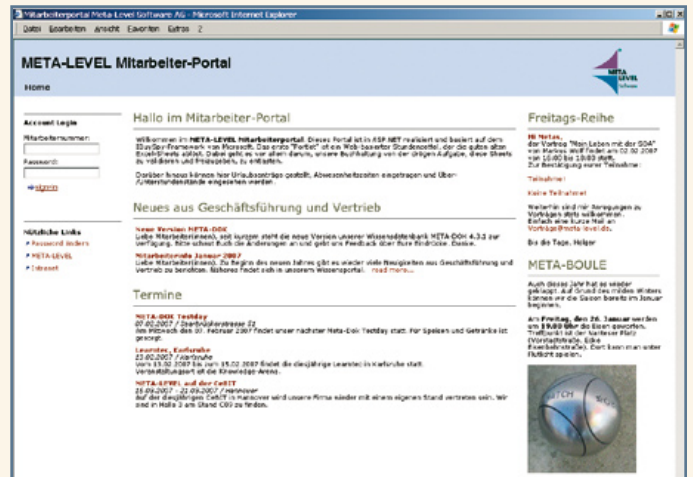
Mitarbeiterportal Meta-Level Software AG - Microsoft Internet Explorer

Datei Bearbeiten Ansicht Favoriten Extras ?

META-LEVEL Mitarbeiter-Portal

Home

Account Login

Mitarbeiternummer:

Passwort:

einloggen

Nützliche Links

Passwort ändern

META-LEVEL

Intranet

Hallo im Mitarbeiter-Portal

Willkommen im META-LEVEL Mitarbeiterportal. Dieses Portal ist in ASP.NET realisiert und basiert auf dem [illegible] von Microsoft. Das erste "Portlet" ist ein Web-basierter Stundenzettel, der die guten alten Excel-Sheets ablöst. Dabei geht es vor allem darum, unsere Buchhaltung von der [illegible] Aufgabe, diese Sheets zu validieren und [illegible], zu entlasten.

Darüber hinaus können hier Urlaubsanträge gestellt, Abwesenheitszeiten eingetragen und Über-/Unterstundenstände eingesehen werden.

Neues aus Geschäftsführung und Vertrieb

Neue Version META-DOK
Liebe Mitarbeiter(innen), seit kurzem steht die neue Version unserer Wissensdatenbank META-DOK 4.3.1 zur Verfügung. Bitte schaut Euch die Änderungen an und gebt uns Feedback über Eure Eindrücke. Danke.

Mitarbeiterinfo Januar 2007
Liebe Mitarbeiter(innen), Zu Beginn des neuen Jahres gibt es wieder viele Neuigkeiten aus Geschäftsführung und Vertrieb zu berichten. Näheres findet sich in unserem Wissensportal. read more...

Termine

META-DOK Testday
07.02.2007 / Saarbrückerstrasse 33
Am Mittwoch den 07. Februar 2007 findet unser nächster Meta-Dok Testday statt. Für Speisen und Getränke ist gesorgt.

Learntec, Karlsruhe
13.02.2007 / Karlsruhe
Vom 13.02.2007 bis zum 15.02.2007 findet die diesjährige Learntec in Karlsruhe statt. Veranstaltungsort ist die Knowledge-Arena.

META-LEVEL auf der CeBIT
15.03.2007 - 21.03.2007 / Hannover
Auf der diesjährigen CeBIT in Hannover wird unsere Firma wieder mit einem eigenen Stand vertreten sein. Wir sind in Halle 3 am Stand C09 zu finden.

Freitags-Reihe

Hi Metas,
der Vortrag "Mein Leben mit der SOA" von Markus Wolf findet am 02.02.2007 von 10:00 bis 10:03 statt.
Zur Bestätigung einer Teilnahme:

Teilnahme

Keine Teilnahme

Weiterhin sind mir Anregungen zu Vorträgen stets willkommen. Einfach eine kurze Mail an Vortrag@meta-level.de.

Bis die Tage, Holger

META-BOULE

Auch dieses Jahr hat es wieder geklappt. Auf Grund des milden Winters können wir die Saison bereits im Januar beginnen.

Am Freitag, den 26. Januar werden um 19.00 Uhr die Kugeln geworfen. Treffpunkt ist der Saarbrücker Platz (Vorstadtstraße, Ecke Eisenbahnstraße). Dort kann man unter Flutlicht spielen.